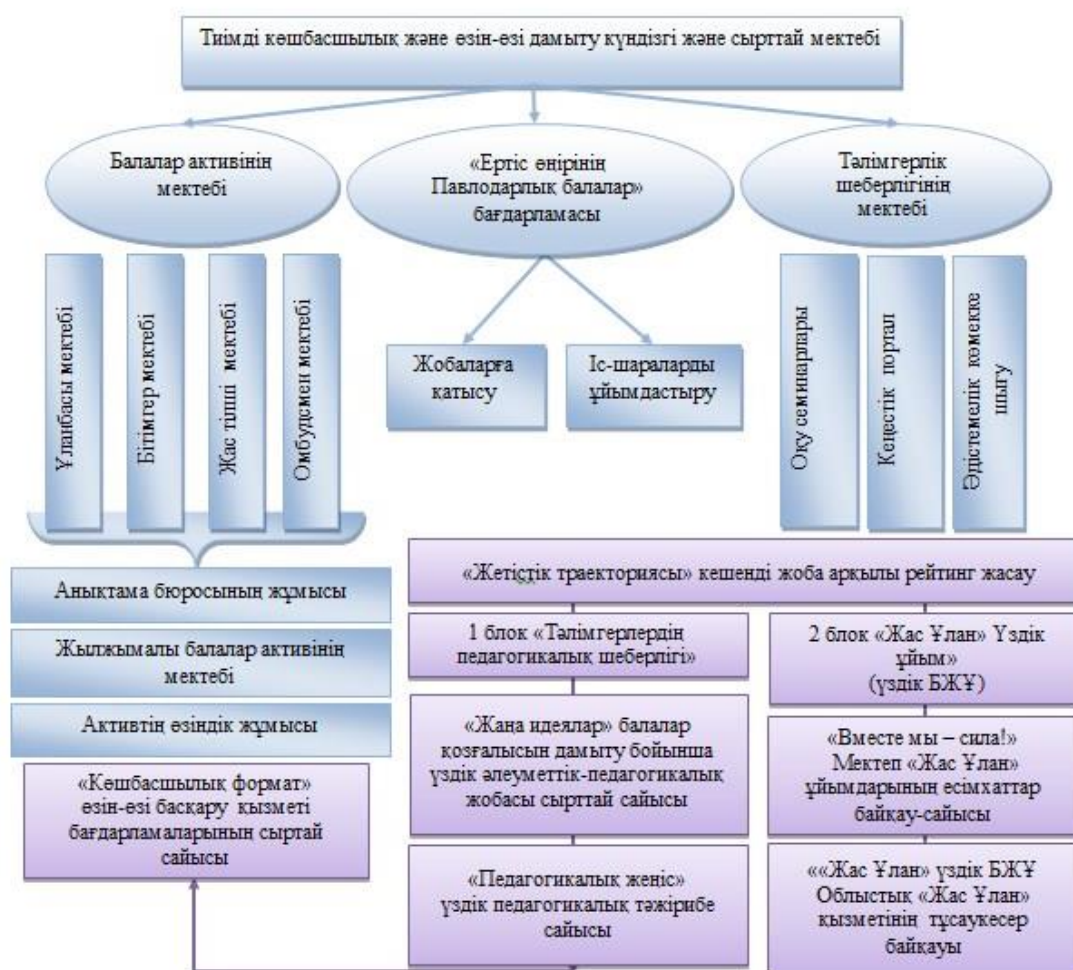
Тиімді көшбасшылық және өзін-өзі дамыту күндізгі және сырттай мектебі

Балалар активінің мектебі

«Ертіс өңірінің Павлодарлық балалар» бағдарламасы

Тәлімгерлік шеберлігінің мектебі

Ұланбасы мектебі

Бітімгер мектебі

Жас тілші мектебі

Омбудсмен мектебі

Жобаларға қатысу

Іс-шараларды ұйымдастыру

Оқу семинарлары

Кеңестік портал

Әдістемелік көмекке шығу

Анықтама бюросының жұмысы

Жылжымалы балалар активінің мектебі

Активтің өзіндік жұмысы

«Көшбасшылық формат» өзін-өзі басқару қызметі бағдарламаларының сыртай сайысы

«Жетістік траекториясы» кешенді жоба арқылы рейтинг жасау

1 блок «Тәлімгерлердің педагогикалық шеберлігі»

2 блок «Жас Ұлан» Үздік ұйым» (үздік БЖҰ)

«Жаңа идеялар» балалар қозғалысын дамыту бойынша үздік әлеуметтік-педагогикалық жобасы сырттай сайысы

«Вместе мы – сила!» Мектеп «Жас Ұлан» ұйымдарының есімхаттар байқау-сайысы

«Педагогикалық жеңіс» үздік педагогикалық тәжірибе сайысы

««Жас Ұлан» үздік БЖҰ Облыстық «Жас Ұлан» қызметінің тұсаукесер байқауы